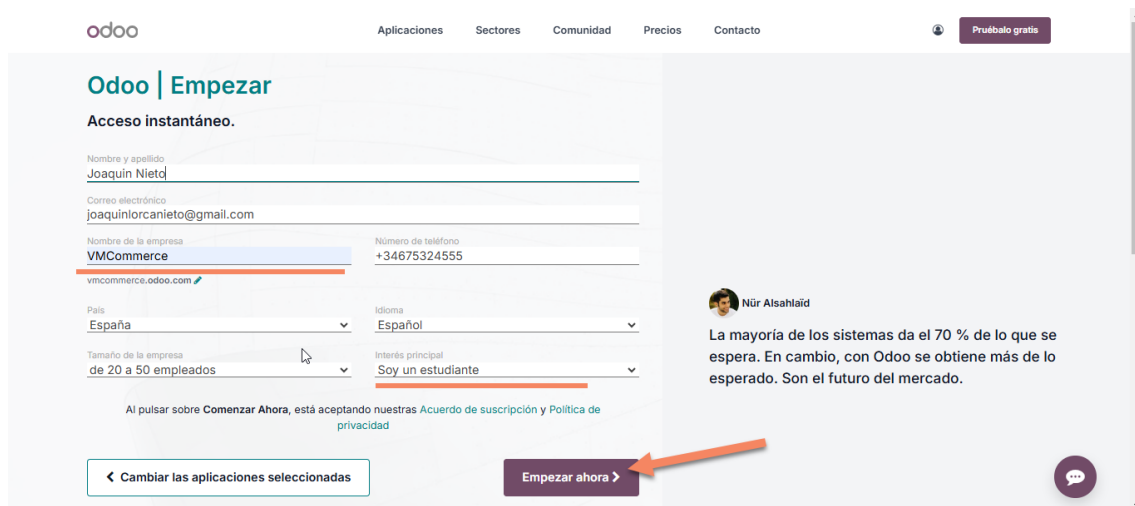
odoo

Aplicaciones Sectores Comunidad Precios Contacto

Pruébalo gratis

Odoo | Empezar

Acceso instantáneo.

Nombre y apellido
Joaquin Nieto

Correo electrónico
joaquinlorcanieto@gmail.com

Nombre de la empresa
VMCommerce

Número de teléfono
+34675324555

vmcommerce.odoo.com

País
España

Idioma
Español

Tamaño de la empresa
de 20 a 50 empleados

Interés principal
Soy un estudiante

Al pulsar sobre Comenzar Ahora, está aceptando nuestras Acuerdo de suscripción y Política de privacidad

Cambiar las aplicaciones seleccionadas

Empezar ahora

Nür Alsahlaïd

La mayoría de los sistemas da el 70 % de lo que se espera. En cambio, con Odoo se obtiene más de lo esperado. Son el futuro del mercado.